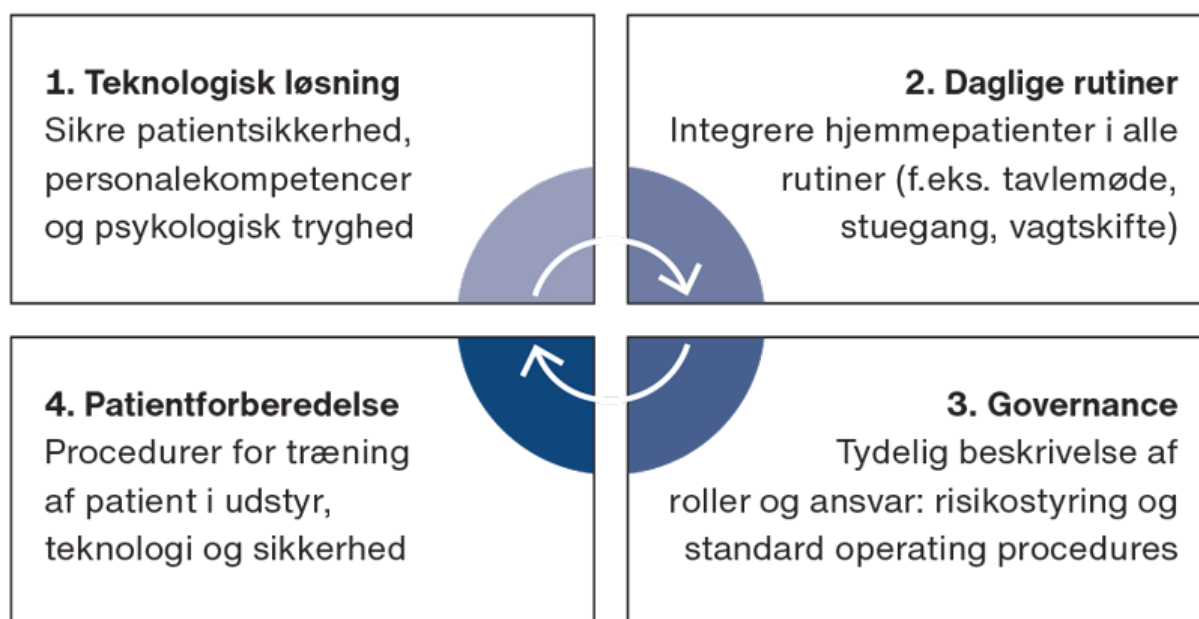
1. Teknologisk løsning
Sikre patientsikkerhed, personalekompetencer og psykologisk tryghed

2. Daglige rutiner
Integrere hjemmepatienter i alle rutiner (f.eks. tavlemøde, stuegang, vagtskifte)

4. Patientforberedelse
Procedurer for træning af patient i udstyr, teknologi og sikkerhed

3. Governance
Tydelig beskrivelse af roller og ansvar: risikostyring og standard operating procedures